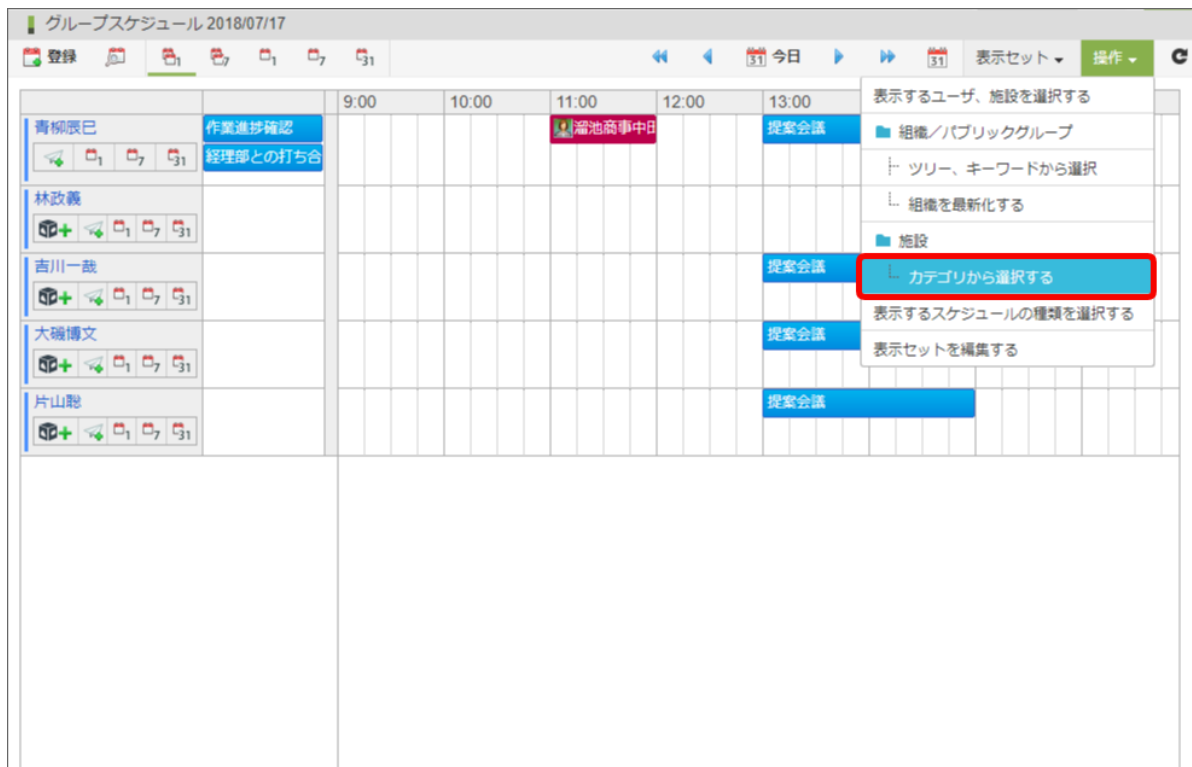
グループスケジュール 2018/07/17

登録 今日 表示セット 操作

9:00 10:00 11:00 12:00 13:00

青柳辰巳 作業進捗確認 経理部との打ち合 溜池商事中田 提案会議

林政義

吉川一哉 提案会議

大磯博文 提案会議

片山聡 提案会議

表示するユーザ、施設を選択する
組織／パブリックグループ
ツリー、キーワードから選択
組織を最新化する
施設
カテゴリから選択する
表示するスケジュールの種類を選択する
表示セットを編集する